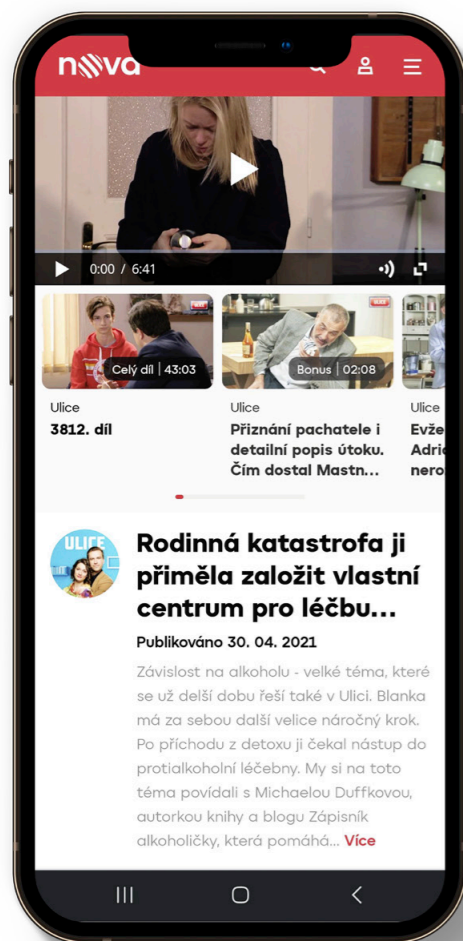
nova

0:00 / 6:41

Celý díl | 43:03

Ulice
3812. díl

Bonus | 02:08

Ulice
Přiznání pachatele i detailní popis útoku. Čím dostal Mastn...

Ulice
Evže Adri nero

ULICE

Rodinná katastrofa ji přiměla založit vlastní centrum pro léčbu...

Publikováno 30. 04. 2021

Závislost na alkoholu - velké téma, které se už delší dobu řeší také v Ulici. Blanka má za sebou další velice náročný krok. Po příchodu z detoxu ji čekal nástup do protialkoholní léčebny. My si na toto téma povídali s Michaelou Duffkovou, autorkou knihy a blogu Zápisník alkoholičky, která pomáhá... Více